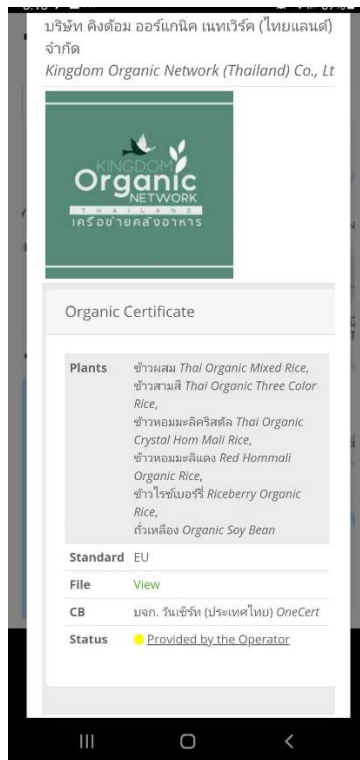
บริษัท คิงด้อม ออร์แกนิค เนทเวิร์ค (ไทยแลนด์) จำกัด
Kingdom Organic Network (Thailand) Co., Lt

KINGDOM
Organic
NETWORK
THAILAND
เครือข่ายคลังอาหาร

Organic Certificate

| | |
|---|---|
| Plants | ข้าวผสม Thai Organic Mixed Rice, ข้าวสามสี Thai Organic Three Color Rice, ข้าวหอมมะลิคริสตัล Thai Organic Crystal Hom Mali Rice, ข้าวหอมมะลิแดง Red Hommali Organic Rice, ข้าวไรซ์เบอร์รี่ Riceberry Organic Rice, ถั่วเหลือง Organic Soy Bean |
| Standard | EU |
| File | View |
| CB | บจก. วันเซิร์ท (ประเทศไทย) OneCert |
| Status | Provided by the Operator |